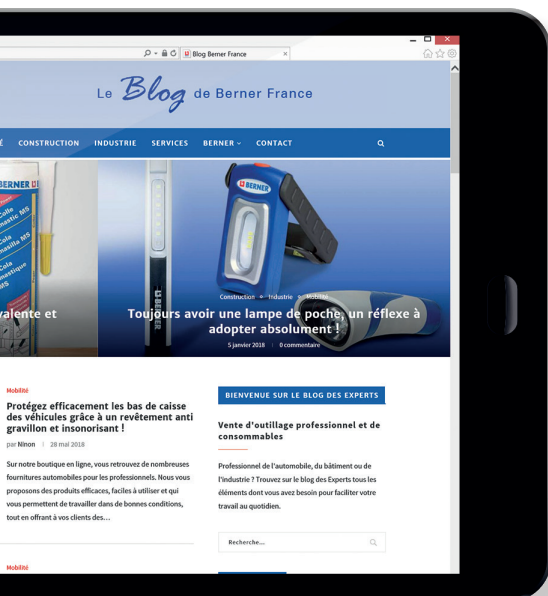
Blog Berner France

Le Blog de Berner France

CONSTRUCTION INDUSTRIE SERVICES BERNER CONTACT

BERNER

valente et

Construction Industrie Mobilité

Toujours avoir une lampe de poche, un réflexe à adopter absolument !

5 janvier 2018 | 0 commentaire

Mobilité

Protégez efficacement les bas de caisse des véhicules grâce à un revêtement anti gravillon et insonorisant !

par Ninon | 28 mai 2018

Sur notre boutique en ligne, vous retrouvez de nombreuses fournitures automobiles pour les professionnels. Nous vous proposons des produits efficaces, faciles à utiliser et qui vous permettent de travailler dans de bonnes conditions, tout en offrant à vos clients des…

Mobilité

BIENVENUE SUR LE BLOG DES EXPERTS

Vente d'outillage professionnel et de consommables

Professionnel de l'automobile, du bâtiment ou de l'industrie ? Trouvez sur le blog des Experts tous les éléments dont vous avez besoin pour faciliter votre travail au quotidien.

Recherche...